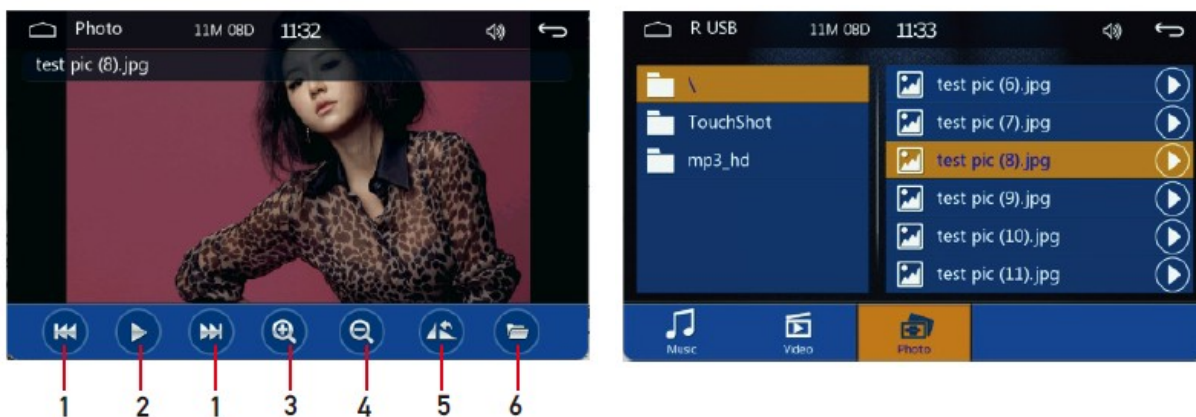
Photo 11M 08D 11:32

test pic (8).jpg

1 2 1 3 4 5 6

R USB 11M 08D 11:33

\
TouchShot
mp3_hd

test pic (6).jpg
test pic (7).jpg
test pic (8).jpg
test pic (9).jpg
test pic (10).jpg
test pic (11).jpg

Music Video Photo